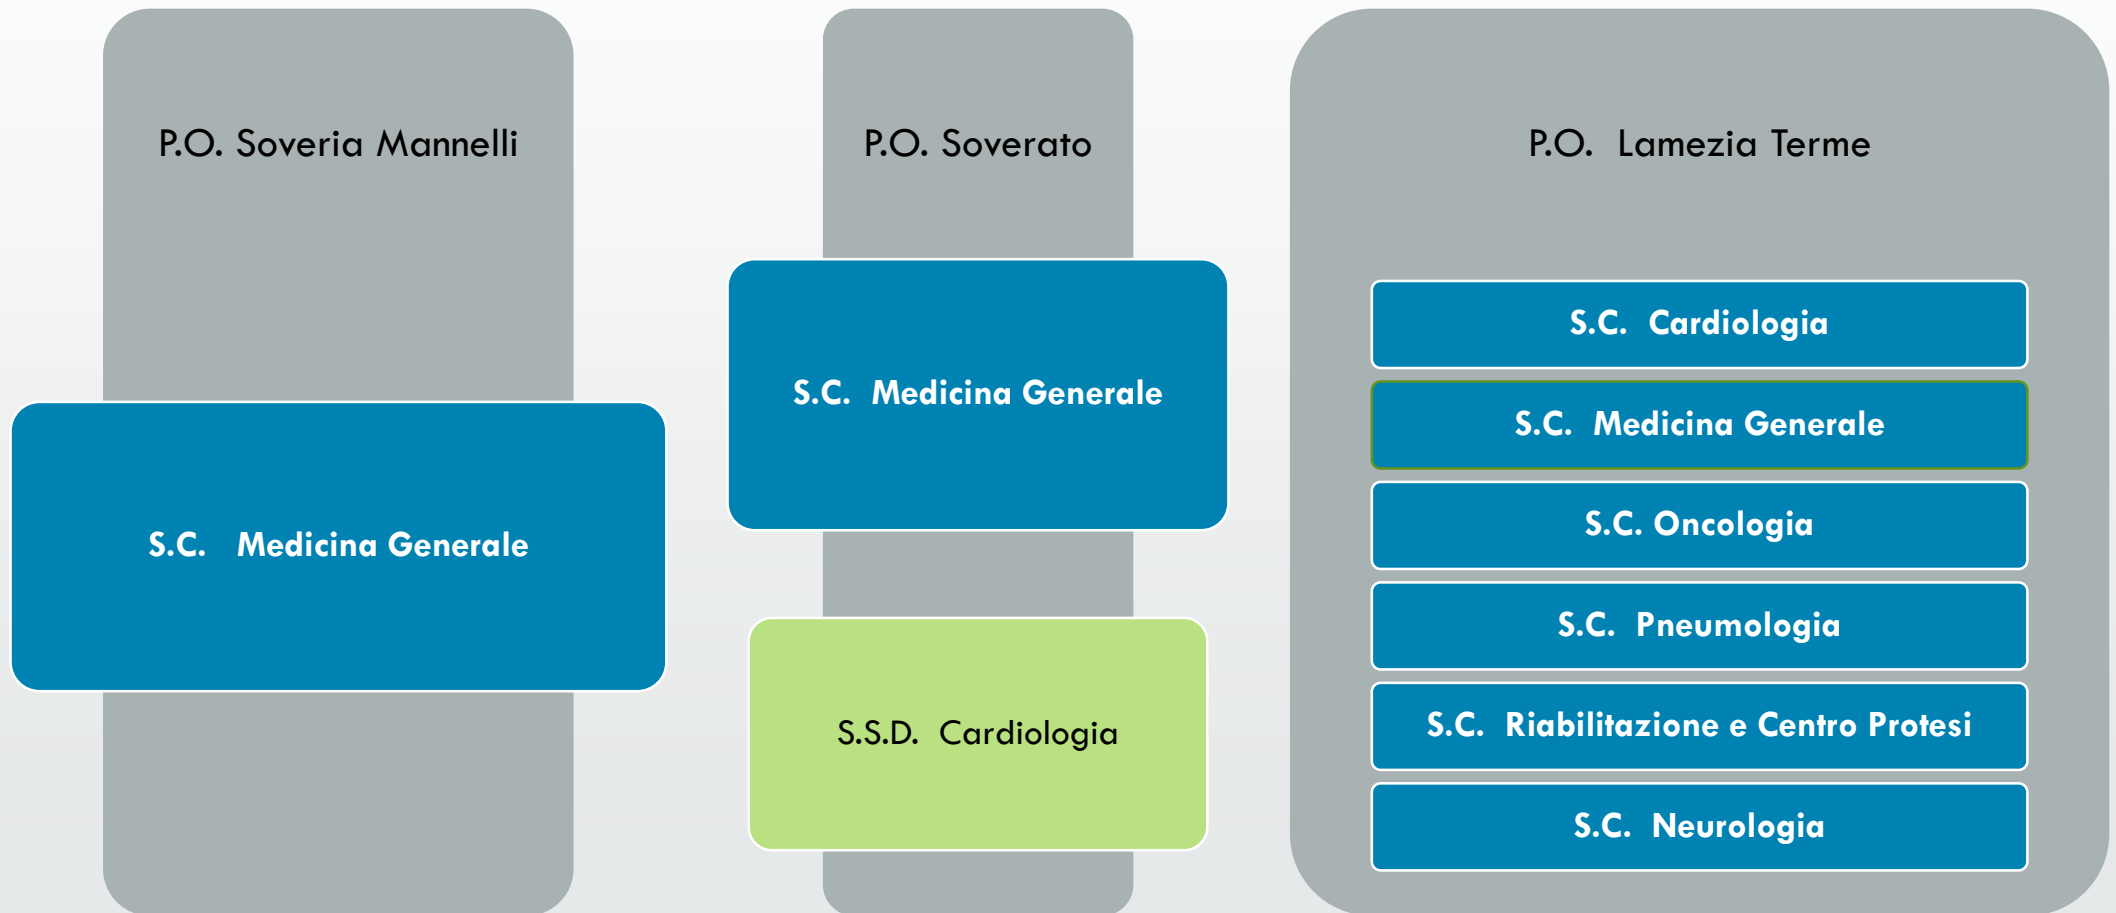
P.O. Soveria Mannelli

S.C. Medicina Generale

P.O. Soverato

S.C. Medicina Generale

S.S.D. Cardiologia

P.O. Lamezia Terme

S.C. Cardiologia

S.C. Medicina Generale

S.C. Oncologia

S.C. Pneumologia

S.C. Riabilitazione e Centro Protesi

S.C. Neurologia